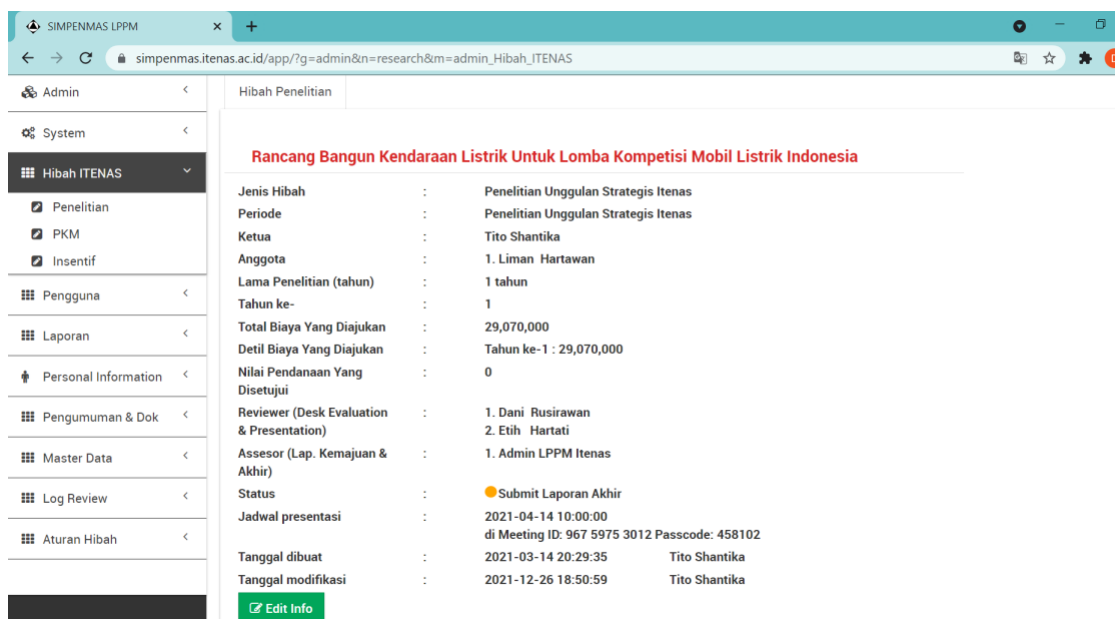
SIMPENMAS LPPM ×

simpenmas.itenas.ac.id/app/?g=admin&n=research&m=admin_Hibah_ITENAS

Admin
System
Hibah ITENAS
Penelitian
PKM
Insentif
Pengguna
Laporan
Personal Information
Pengumuman & Dok
Master Data
Log Review
Aturan Hibah

Hibah Penelitian

Rancang Bangun Kendaraan Listrik Untuk Lomba Kompetisi Mobil Listrik Indonesia

| | | | |
|---|---|---|---|
| Jenis Hibah | : | Penelitian Unggulan Strategis Itenas | |
| Periode | : | Penelitian Unggulan Strategis Itenas | |
| Ketua | : | Tito Shantika | |
| Anggota | : | 1. Liman Hartawan | |
| Lama Penelitian (tahun) | : | 1 tahun | |
| Tahun ke- | : | 1 | |
| Total Biaya Yang Diajukan | : | 29,070,000 | |
| Detil Biaya Yang Diajukan | : | Tahun ke-1 : 29,070,000 | |
| Nilai Pendanaan Yang Disetujui | : | 0 | |
| Reviewer (Desk Evaluation & Presentation) | : | 1. Dani Rusirawan 2. Etih Hartati | |
| Assesor (Lap. Kemajuan & Akhir) | : | 1. Admin LPPM Itenas | |
| Status | : | Submit Laporan Akhir | |
| Jadwal presentasi | : | 2021-04-14 10:00:00 di Meeting ID: 967 5975 3012 Passcode: 458102 | |
| Tanggal dibuat | : | 2021-03-14 20:29:35 | Tito Shantika |
| Tanggal modifikasi | : | 2021-12-26 18:50:59 | Tito Shantika |

Edit Info